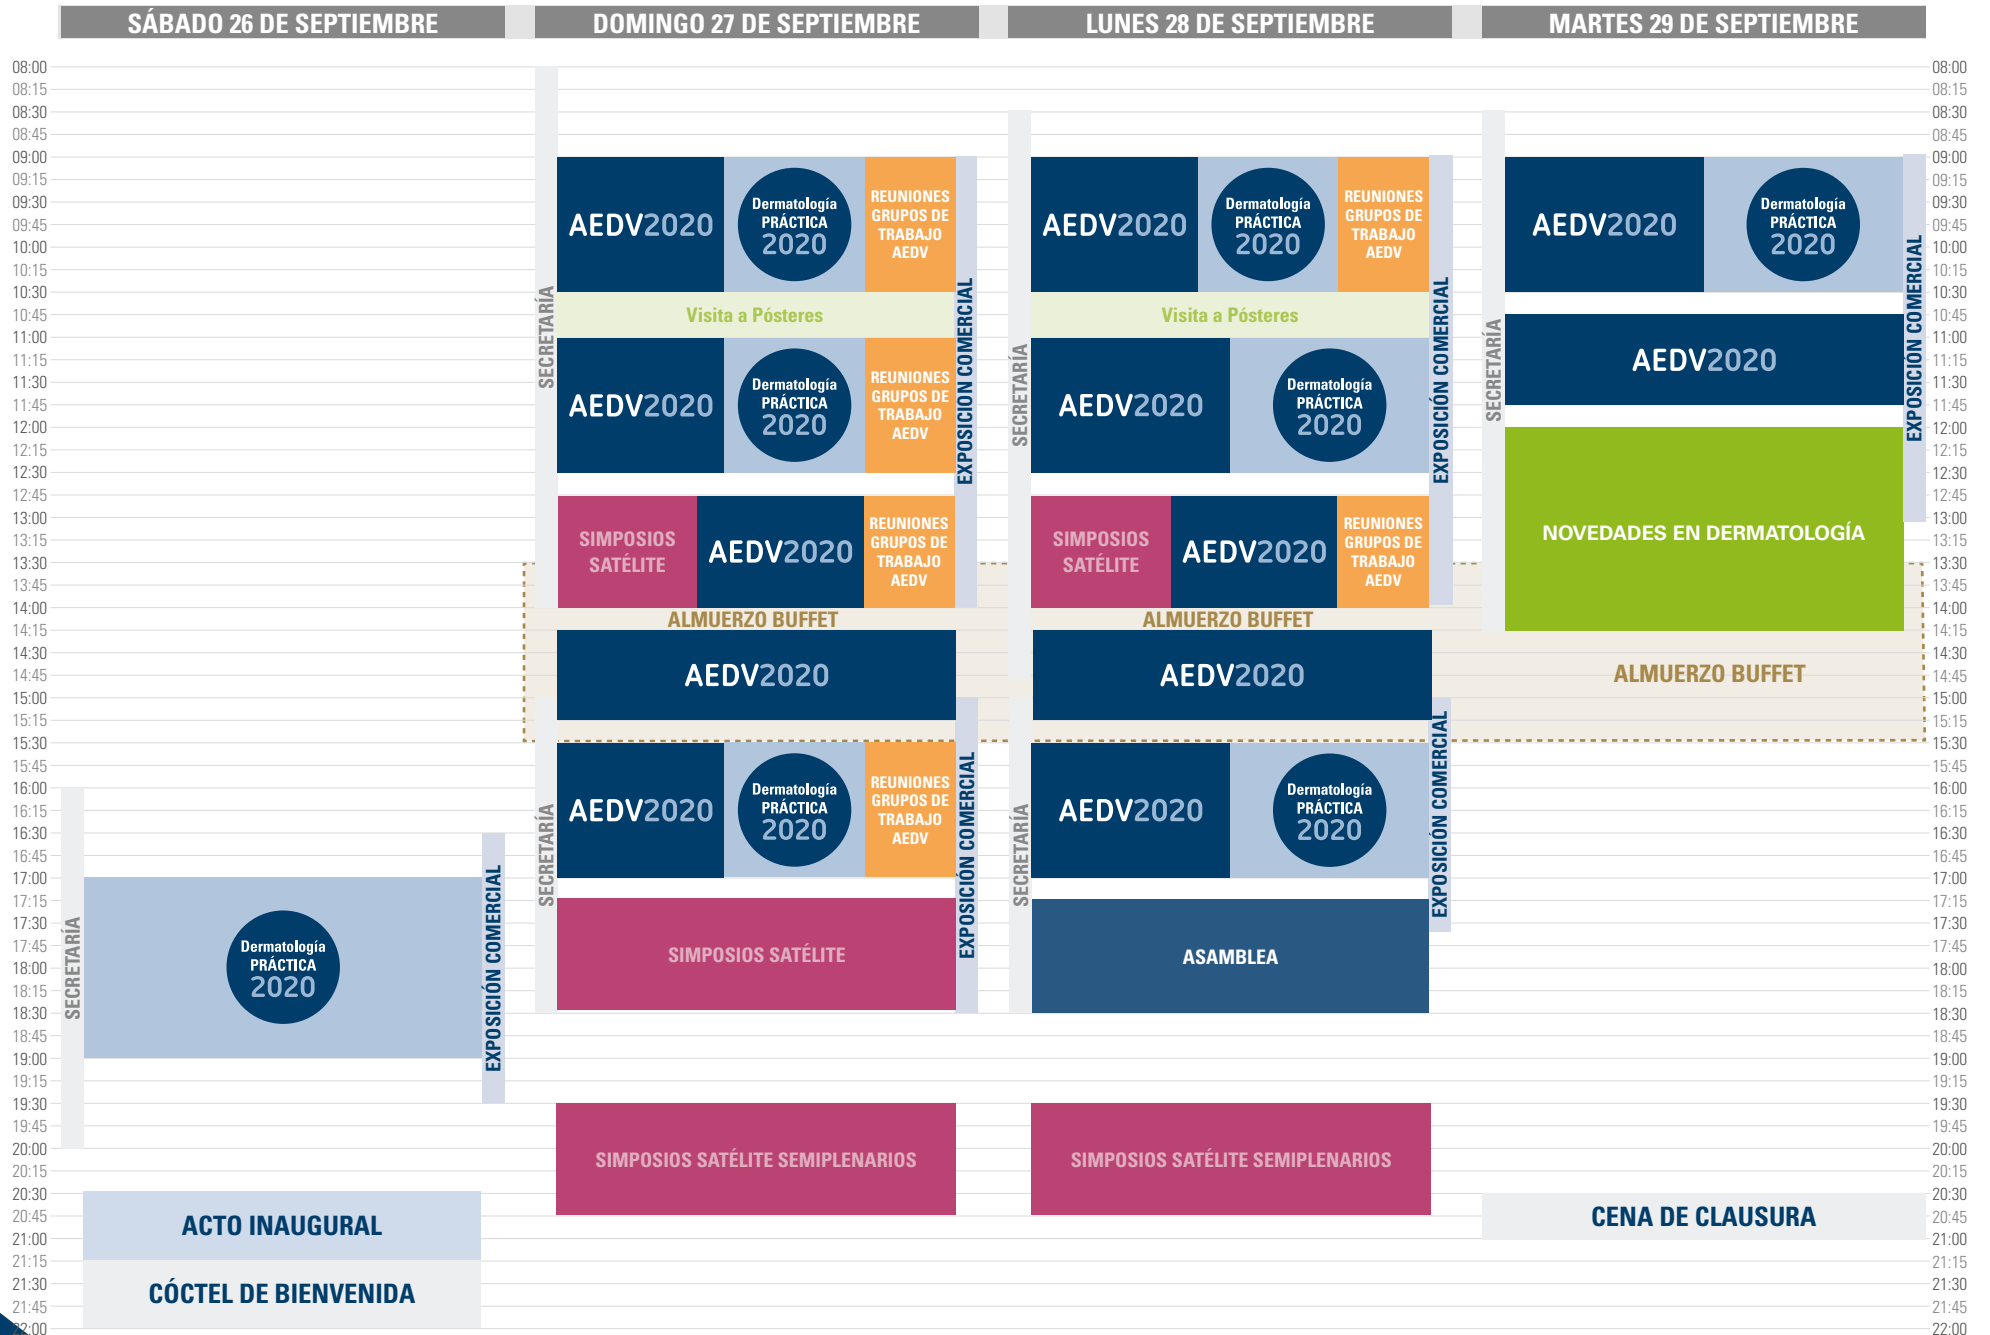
SÁBADO 26 DE SEPTIEMBRE | DOMINGO 27 DE SEPTIEMBRE | LUNES 28 DE SEPTIEMBRE | MARTES 29 DE SEPTIEMBRE

08:00
08:15
08:30
08:45
09:00
09:15
09:30
09:45
10:00
10:15
10:30
10:45
11:00
11:15
11:30
11:45
12:00
12:15
12:30
12:45
13:00
13:15
13:30
13:45
14:00
14:15
14:30
14:45
15:00
15:15
15:30
15:45
16:00
16:15
16:30
16:45
17:00
17:15
17:30
17:45
18:00
18:15
18:30
18:45
19:00
19:15
19:30
19:45
20:00
20:15
20:30
20:45
21:00
21:15
21:30
21:45
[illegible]2:00

SÁBADO 26 DE SEPTIEMBRE

SECRETARÍA

Dermatología PRÁCTICA 2020

EXPOSICIÓN COMERCIAL

ACTO INAUGURAL

CÓCTEL DE BIENVENIDA

DOMINGO 27 DE SEPTIEMBRE

SECRETARÍA

AEDV2020

Dermatología PRÁCTICA 2020

REUNIONES GRUPOS DE TRABAJO AEDV

EXPOSICIÓN COMERCIAL

Visita a Pósteres

AEDV2020

Dermatología PRÁCTICA 2020

REUNIONES GRUPOS DE TRABAJO AEDV

SIMPOSIOS SATÉLITE

AEDV2020

REUNIONES GRUPOS DE TRABAJO AEDV

ALMUERZO BUFFET

AEDV2020

SECRETARÍA

AEDV2020

Dermatología PRÁCTICA 2020

REUNIONES GRUPOS DE TRABAJO AEDV

EXPOSICIÓN COMERCIAL

SIMPOSIOS SATÉLITE

SIMPOSIOS SATÉLITE SEMIPLENARIOS

LUNES 28 DE SEPTIEMBRE

SECRETARÍA

AEDV2020

Dermatología PRÁCTICA 2020

REUNIONES GRUPOS DE TRABAJO AEDV

EXPOSICIÓN COMERCIAL

Visita a Pósteres

AEDV2020

Dermatología PRÁCTICA 2020

SIMPOSIOS SATÉLITE

AEDV2020

REUNIONES GRUPOS DE TRABAJO AEDV

ALMUERZO BUFFET

AEDV2020

SECRETARÍA

AEDV2020

Dermatología PRÁCTICA 2020

EXPOSICIÓN COMERCIAL

ASAMBLEA

SIMPOSIOS SATÉLITE SEMIPLENARIOS

MARTES 29 DE SEPTIEMBRE

SECRETARÍA

AEDV2020

Dermatología PRÁCTICA 2020

EXPOSICIÓN COMERCIAL

AEDV2020

NOVEDADES EN DERMATOLOGÍA

ALMUERZO BUFFET

CENA DE CLAUSURA

08:00
08:15
08:30
08:45
09:00
09:15
09:30
09:45
10:00
10:15
10:30
10:45
11:00
11:15
11:30
11:45
12:00
12:15
12:30
12:45
13:00
13:15
13:30
13:45
14:00
14:15
14:30
14:45
15:00
15:15
15:30
15:45
16:00
16:15
16:30
16:45
17:00
17:15
17:30
17:45
18:00
18:15
18:30
18:45
19:00
19:15
19:30
19:45
20:00
20:15
20:30
20:45
21:00
21:15
21:30
21:45
22:00